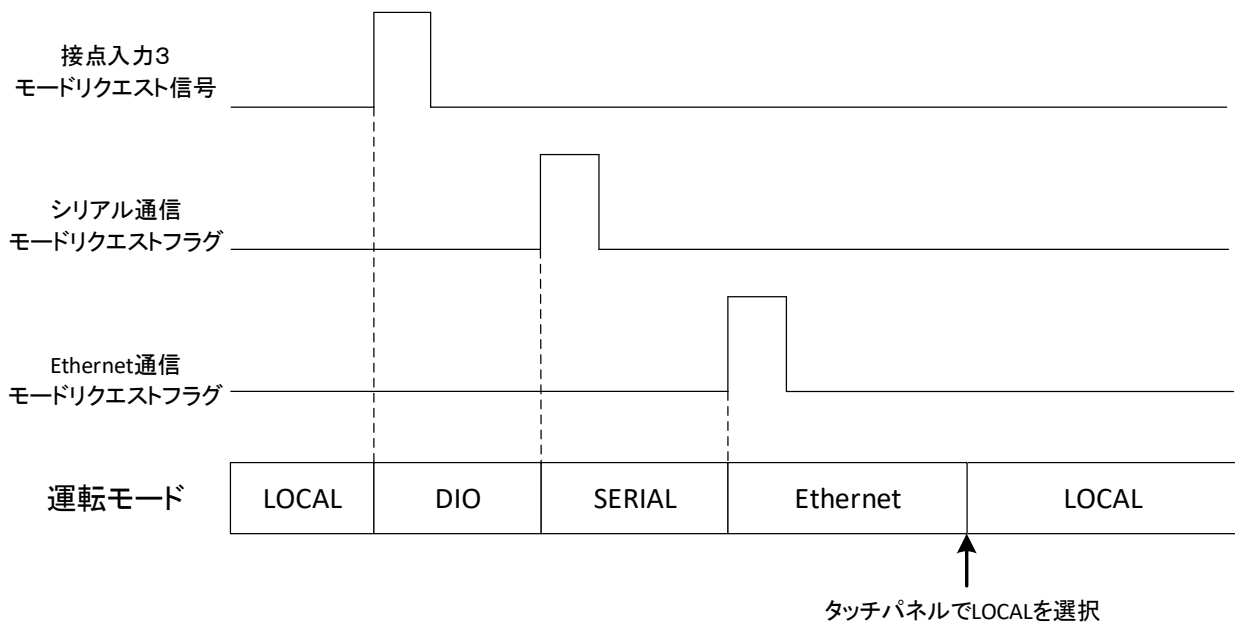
接点入力3
モードリクエスト信号

シリアル通信
モードリクエストフラグ

Ethernet通信
モードリクエストフラグ

運転モード

| LOCAL | DIO | SERIAL | Ethernet | LOCAL |
|---|---|---|---|---|

タッチパネルでLOCALを選択